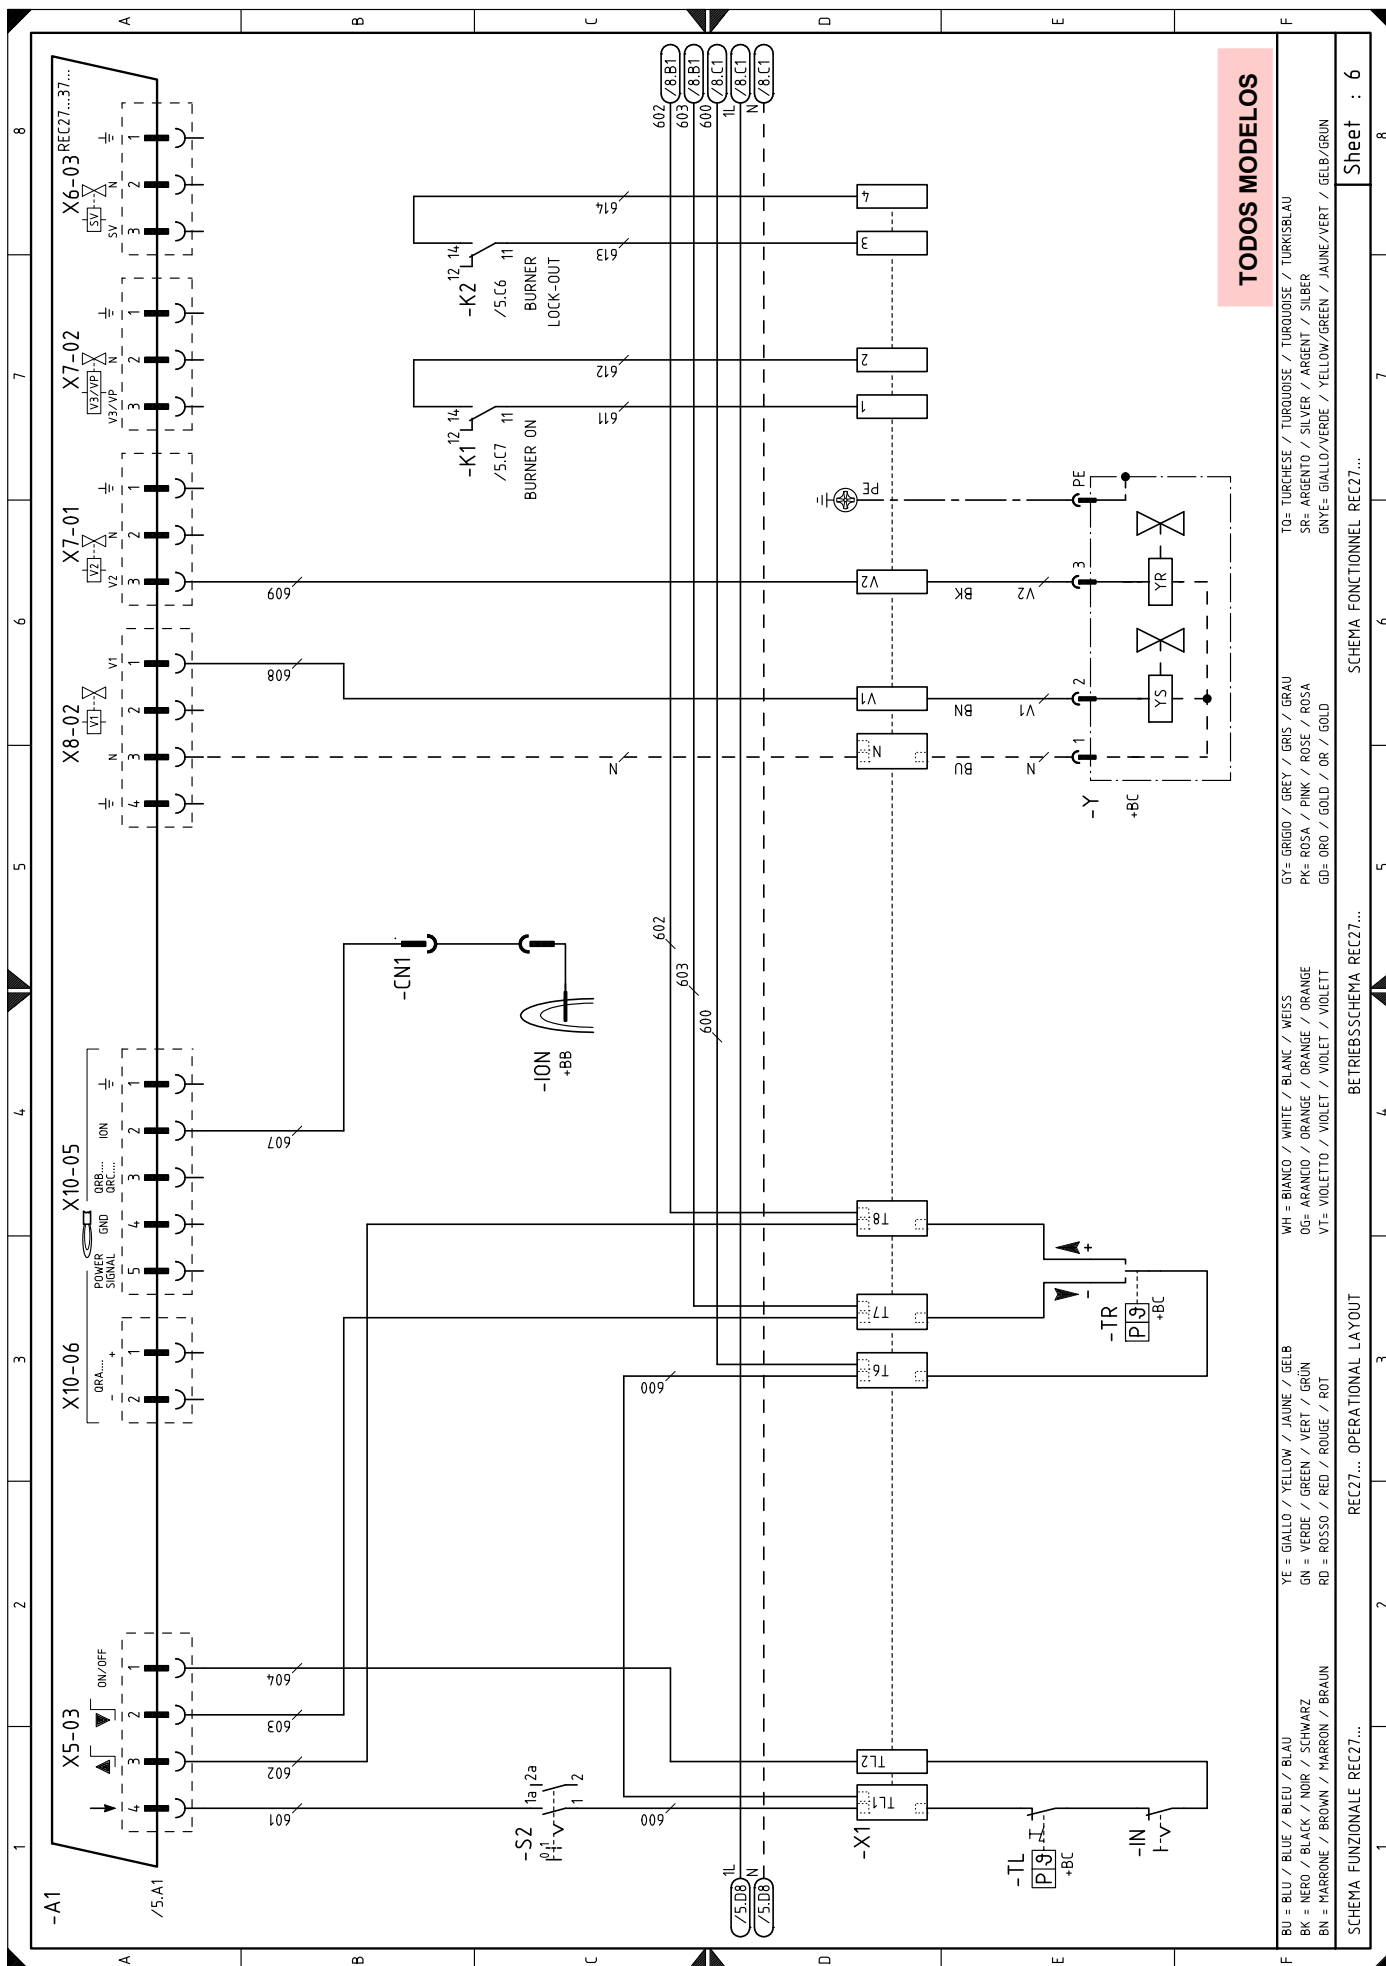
TODOS MODELOS

Sheet : 6

A B C D E F

1 2 3 4 5 6 7 8

-A1
/5.A1
REC27...37...

X6-03
SV
1 2 3
N

X7-02
V3/VP
1 2 3
N

X7-01
V2
1 2 3
N

X8-02
V1
1 2 3 4
N

X10-05
ION GND QRB... QRC... POWER SIGNAL
1 2 3 4 5

X10-06
QRA... +
1 2

X5-03
ON/OFF
1 2 3 4

602 603 600 1L N
/8.B1 /8.B1 /8.C1 /8.C1 /8.C1

-K2 12 14 11
/5.C6
BURNER LOCK-OUT
614 613

-K1 12 14 11
/5.C7
BURNER ON
612 611

4 3 2 1

PE
PE
609
V2 BK V2
3
YR
608
V1 BN V1
2
YS
N
N BU N
1
-Y
+BC

-CN1
-ION
+BB

602
603
600

607

T8
T7
T6
600

-TR
P9
+BC
+
-

604
603
602
601

TL2
TL1
600

-S2
0 1
1a 2a
1 2

-X1

-TL
P9
+BC

-IN

1L N
/5.D8 /5.D8

BU = BLU / BLUE / BLEU / BLAU
BK = NERO / BLACK / NOIR / SCHWARZ
BN = MARRONE / BROWN / MARRON / BRAUN
YE = GIALLO / YELLOW / JAUNE / GELB
GN = VERDE / GREEN / VERT / GRÜN
RD = ROSSO / RED / ROUGE / ROT
WH = BIANCO / WHITE / BLANC / WEISS
OG= ARANCIO / ORANGE / ORANGE / ORANGE
VT= VIOLETTO / VIOLET / VIOLET / VIOLETT
GY= GRIGIO / GREY / GRIS / GRAU
PK= ROSA / PINK / ROSE / ROSA
GD= ORO / GOLD / OR / GOLD
TQ= TURCHESE / TURQUOISE / TURQUOISE / TURKISBLAU
SR= ARGENTO / SILVER / ARGENT / SILBER
GNYE= GIALLO/VERDE / YELLOW/GREEN / JAUNE/VERT / GELB/GRUN

SCHEMA FUNZIONALE REC27...
REC27... OPERATIONAL LAYOUT
BETRIEBSSCHEMA REC27...
SCHEMA FONCTIONNEL REC27...